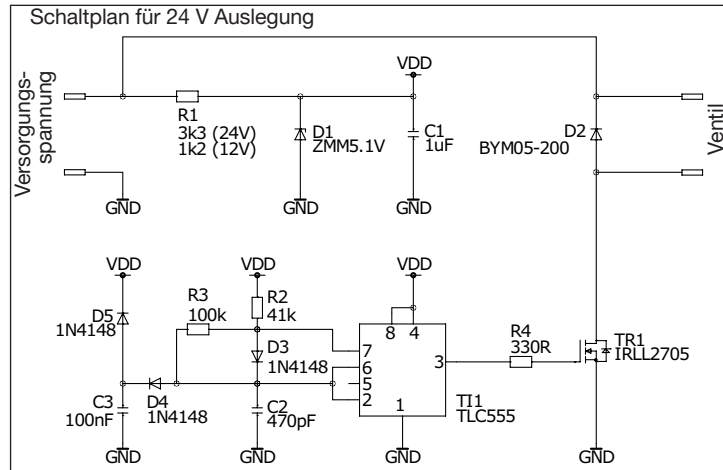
Schaltplan für 24 V Auslegung

Versorgungs-
spannung

R1
3k3 (24V)
1k2 (12V)

VDD

D1
ZMM5.1V

C1
1uF

D2
BYM05-200

Ventil

GND

GND

GND

VDD

VDD

VDD

D5
1N4148

R3
100k

R2
41k

8 4

R4
330R

TR1
IRLL2705

D3
1N4148

7

6

5

2

3

C3
100nF

D4
1N4148

C2
470pF

1

TI1
TLC555

GND

GND

GND

GND